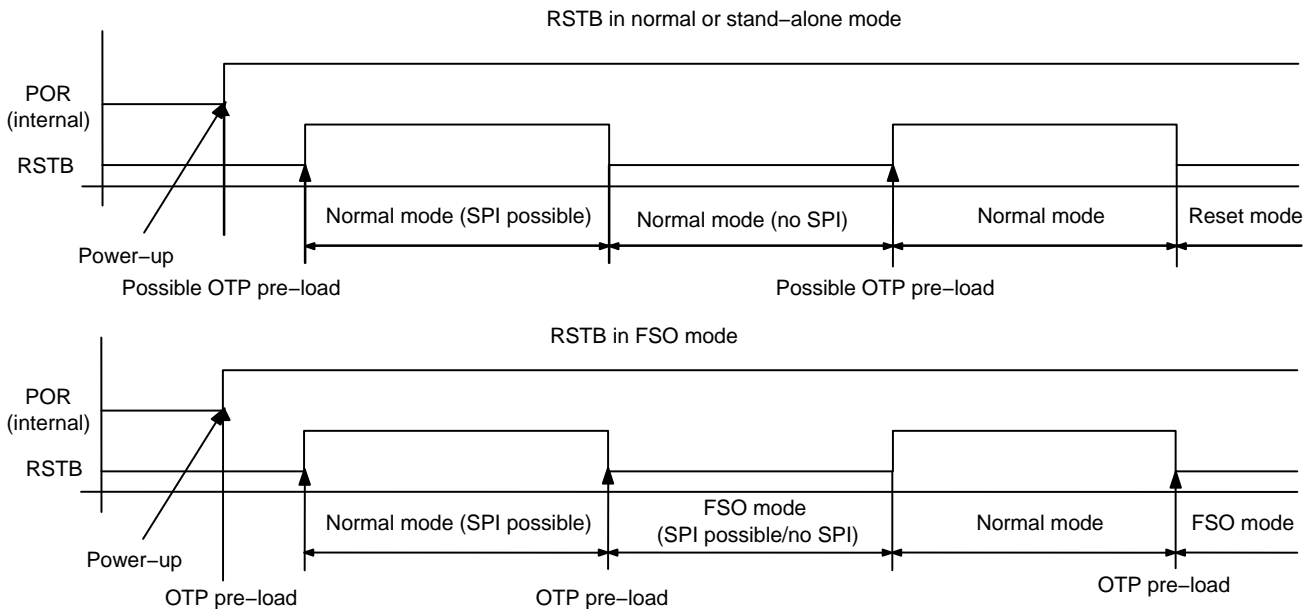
RSTB in normal or stand−alone mode

POR
(internal)

RSTB

Normal mode (SPI possible)

Normal mode (no SPI)

Normal mode

Reset mode

Power−up

Possible OTP pre−load

Possible OTP pre−load

RSTB in FSO mode

POR
(internal)

RSTB

Normal mode (SPI possible)

FSO mode
(SPI possible/no SPI)

Normal mode

FSO mode

Power−up

OTP pre−load

OTP pre−load

OTP pre−load